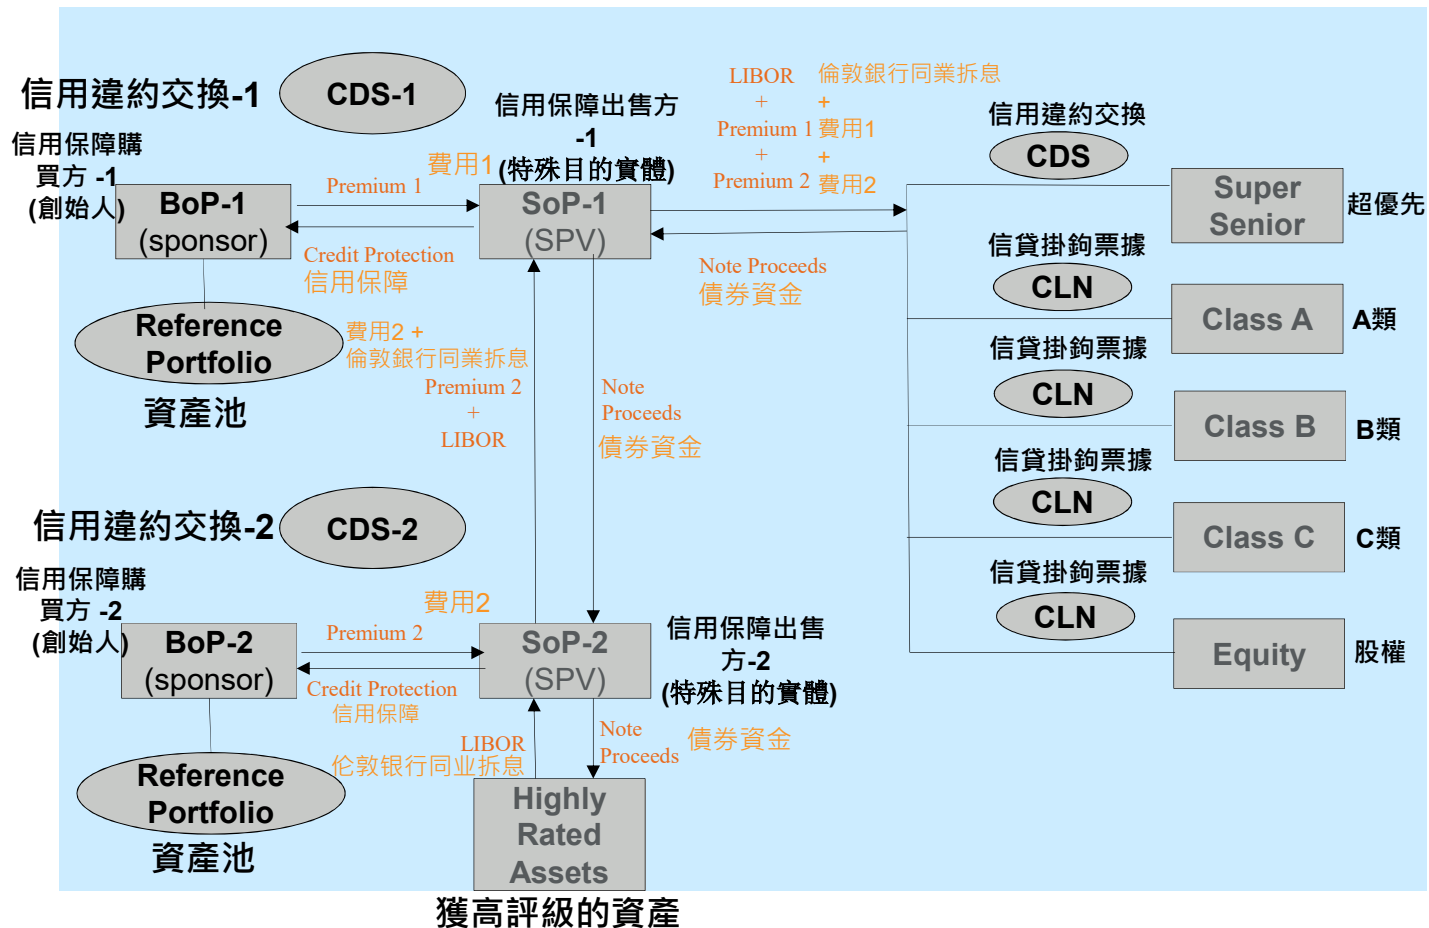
信用違約交換-1
CDS-1
信用保障購買方 -1
(創始人)
BoP-1
(sponsor)
Premium 1
費用1
Credit Protection
信用保障
信用保障出售方 -1
(特殊目的實體)
SoP-1
(SPV)
LIBOR
+
Premium 1
+
Premium 2
倫敦銀行同業拆息
+
費用1
+
費用2
Note Proceeds
債券資金
信用違約交換
CDS
Super Senior
超優先
信貸掛鉤票據
CLN
Class A
A類
信貸掛鉤票據
CLN
Class B
B類
信貸掛鉤票據
CLN
Class C
C類
信貸掛鉤票據
CLN
Equity
股權
Reference Portfolio
資產池
費用2 +
倫敦銀行同業拆息
Premium 2
+
LIBOR
Note
Proceeds
債券資金
信用違約交換-2
CDS-2
信用保障購買方 -2
(創始人)
BoP-2
(sponsor)
費用2
Premium 2
Credit Protection
信用保障
SoP-2
(SPV)
信用保障出售方-2
(特殊目的實體)
Reference Portfolio
資產池
LIBOR
伦敦银行同业拆息
Note
Proceeds
債券資金
Highly Rated Assets
獲高評級的資產